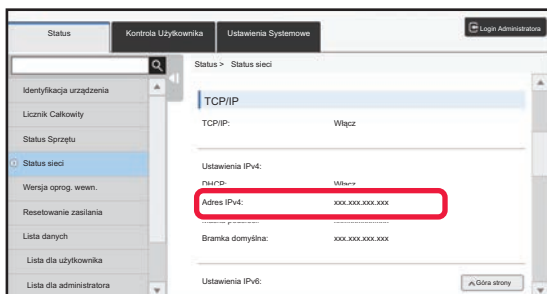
Status
Kontrola Użytkownika
Ustawienia Systemowe
Login Administratora

Identyfikacja urządzenia
Licznik Całkowity
Status Sprzętu
Status sieci
Wersja oprog. wewn.
Resetowanie zasilania
Lista danych
Lista dla użytkownika
Lista dla administratora

Status > Status sieci

TCP/IP
TCP/IP: Włącz

Ustawienia IPv4:
DHCP: Włącz
Adres IPv4: xxx.xxx.xxx.xxx
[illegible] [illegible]
Bramka domyślna: xxx.xxx.xxx.xxx

Ustawienia IPv6:
Góra strony